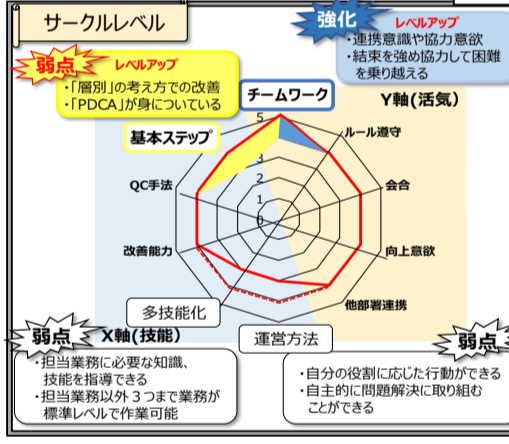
サークルレベル

弱点
レベルアップ
・「層別」の考え方での改善
・「PDCA」が身についている

強化
レベルアップ
・連携意識や協力意欲
・結束を強め協力して困難を乗り越える

基本ステップ

チームワーク

Y軸（活気）

5
4
3
2
1
0

ルール遵守
QC手法
会合
改善能力
向上意欲
他部署連携
多技能化
運営方法

弱点
X軸（技能）
・担当業務に必要な知識、技能を指導できる
・担当業務以外３つまで業務が標準レベルで作業可能

弱点
・自分の役割に応じた行動ができる
・自主的に問題解決に取り組むことができる